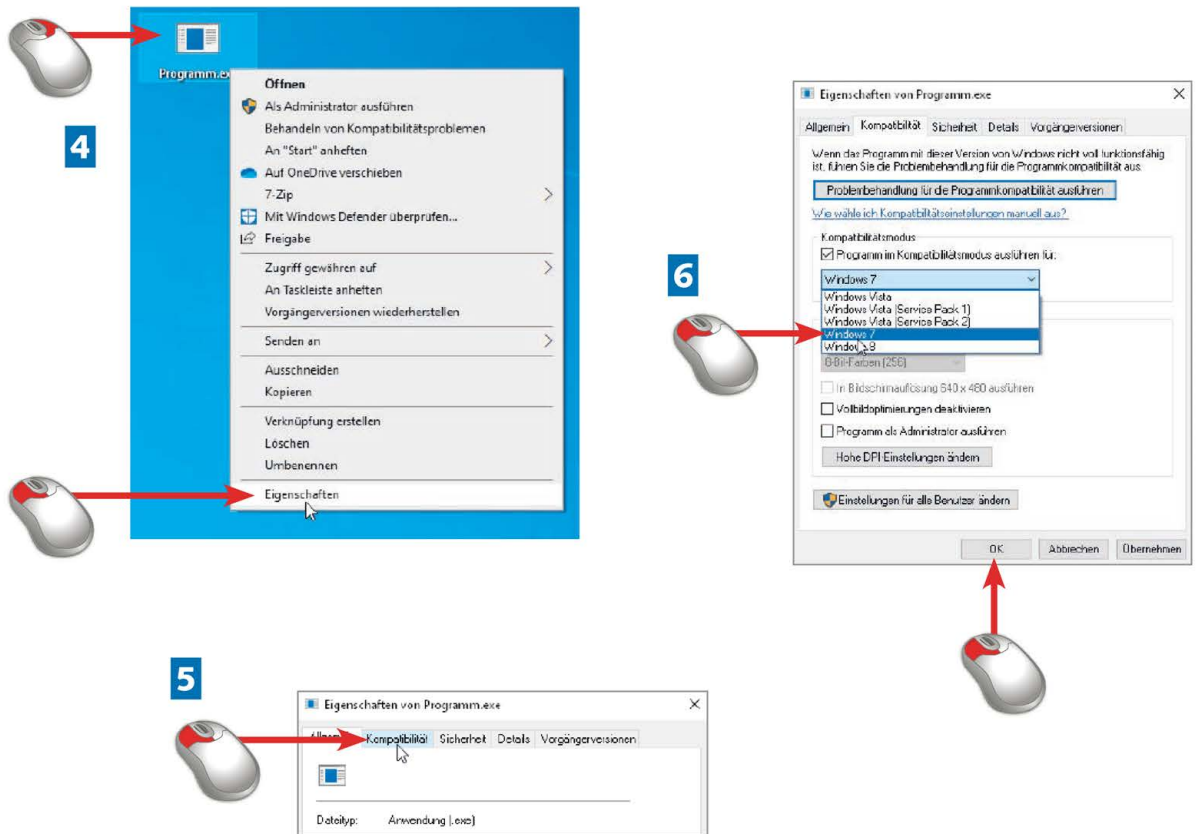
Programm.exe

4

Öffnen
Als Administrator ausführen
Behandeln von Kompatibilitätsproblemen
An "Start" anheften
Auf OneDrive verschieben
7-Zip
Mit Windows Defender überprüfen...
Freigabe
Zugriff gewähren auf
An Taskleiste anheften
Vorgängerversionen wiederherstellen
Senden an
Ausschneiden
Kopieren
Verknüpfung erstellen
Löschen
Umbenennen
Eigenschaften

Eigenschaften von Programm.exe
Allgemein Kompatibilität Sicherheit Details Vorgängerversionen
Wenn das Programm mit dieser Version von Windows nicht voll funktionsfähig ist, führen Sie die Problembehandlung für die Programmkompatibilität aus.
Problembehandlung für die Programmkompatibilität ausführen
Wie wähle ich Kompatibilitätseinstellungen manuell aus?
Kompatibilitätsmodus
Programm im Kompatibilitätsmodus ausführen für:
Windows 7
Windows Vista
Windows Vista (Service Pack 1)
Windows Vista (Service Pack 2)
Windows 7
Windows 8

6

8-Bit-Farben (256)
In Bildschirmauflösung 640 x 480 ausführen
Vollbildoptimierungen deaktivieren
Programm als Administrator ausführen
Hohe DPI-Einstellungen ändern
Einstellungen für alle Benutzer ändern
OK Abbrechen Übernehmen

5

Eigenschaften von Programm.exe
Allgemein Kompatibilität Sicherheit Details Vorgängerversionen
Dateityp: Anwendung (.exe)